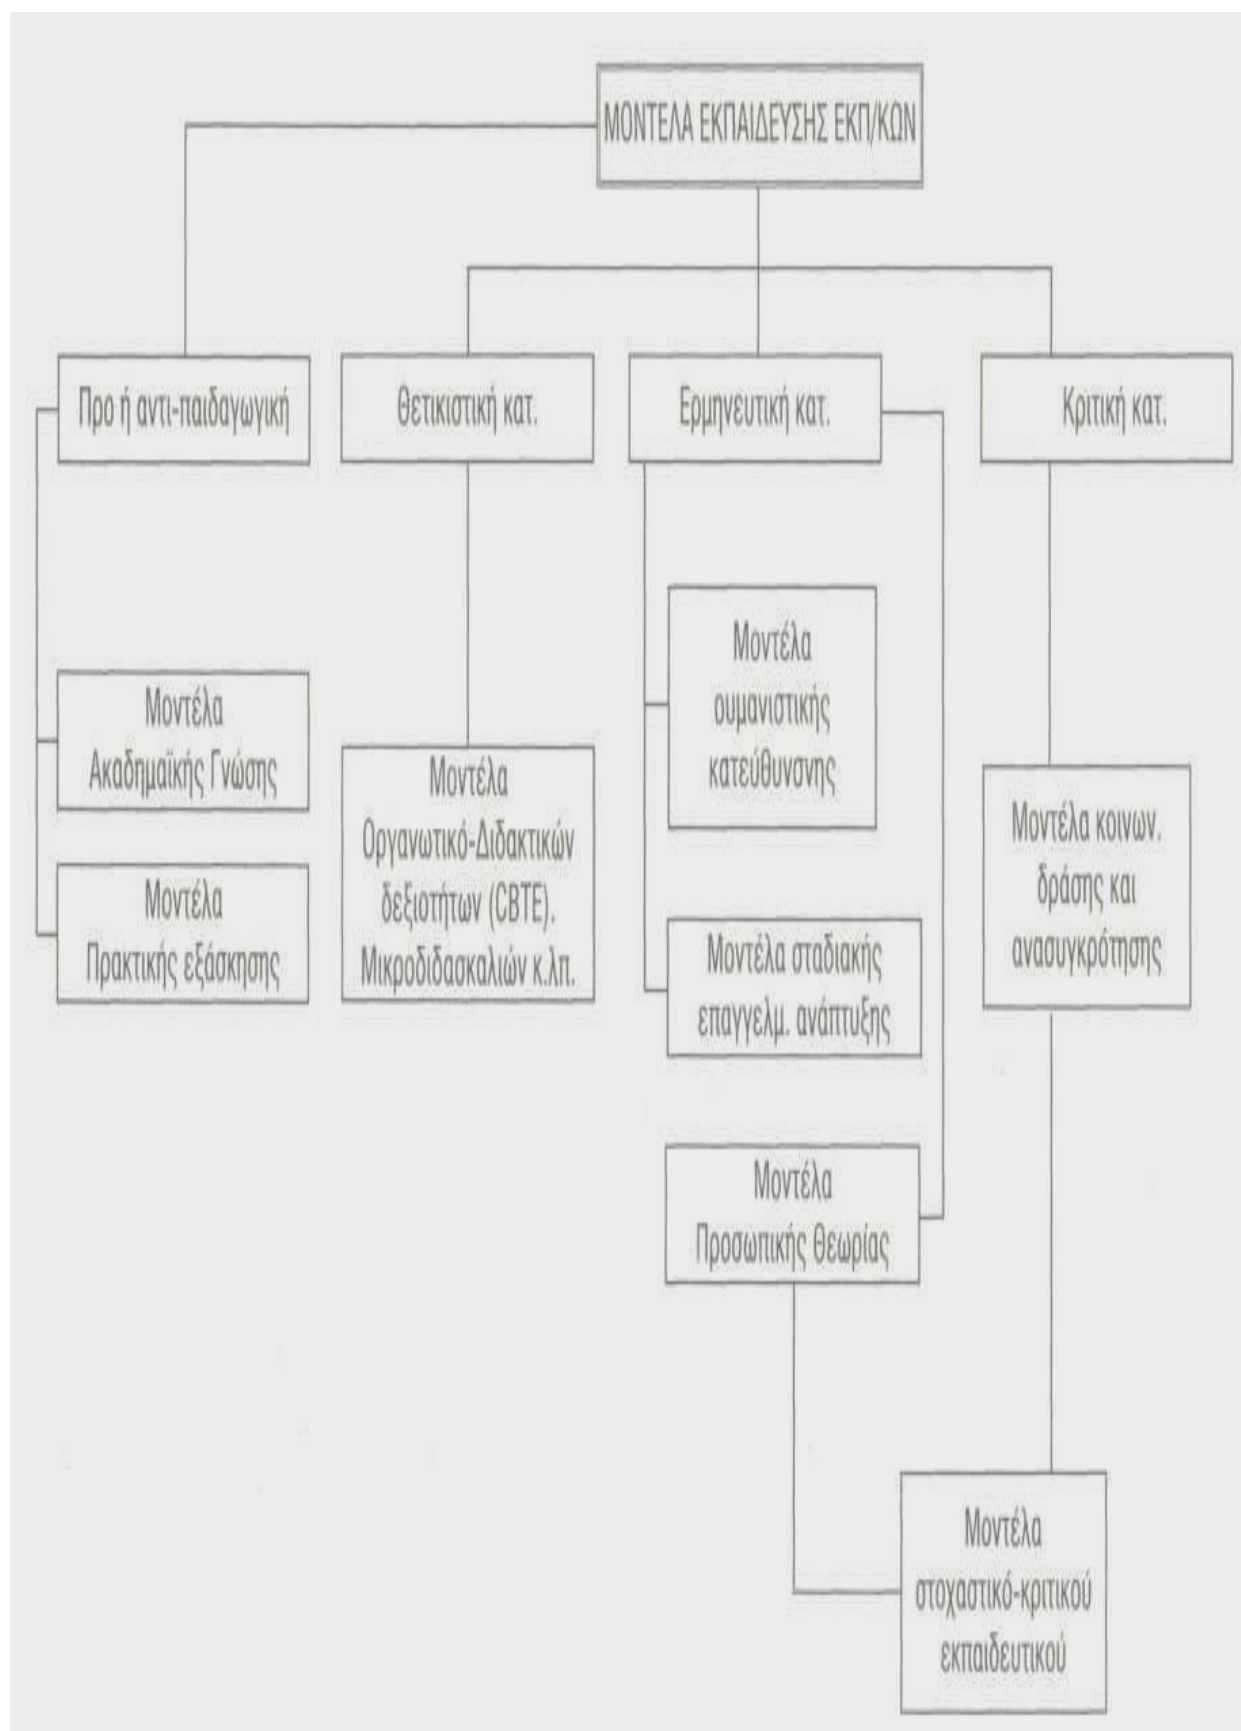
ΜΟΝΤΕΛΑ ΕΚΠΑΙΔΕΥΣΗΣ ΕΚΠ/ΚΩΝ

Προ ή αντι-παιδαγωγική

Θετικιστική κατ.

Ερμηνευτική κατ.

Κριτική κατ.

Μοντέλα ουμανιστικής κατεύθυνσης

Μοντέλα Ακαδημαϊκής Γνώσης

Μοντέλα Οργανωτικό-Διδακτικών δεξιοτήτων (CBTE). Μικροδιδασκαλιών κ.λπ.

Μοντέλα κοινων. δράσης και ανασυγκρότησης

Μοντέλα Πρακτικής εξάσκησης

Μοντέλα σταδιακής επαγγελμ. ανάπτυξης

Μοντέλα Προσωπικής θεωρίας

Μοντέλα στοχαστικό-κριτικού εκπαιδευτικού